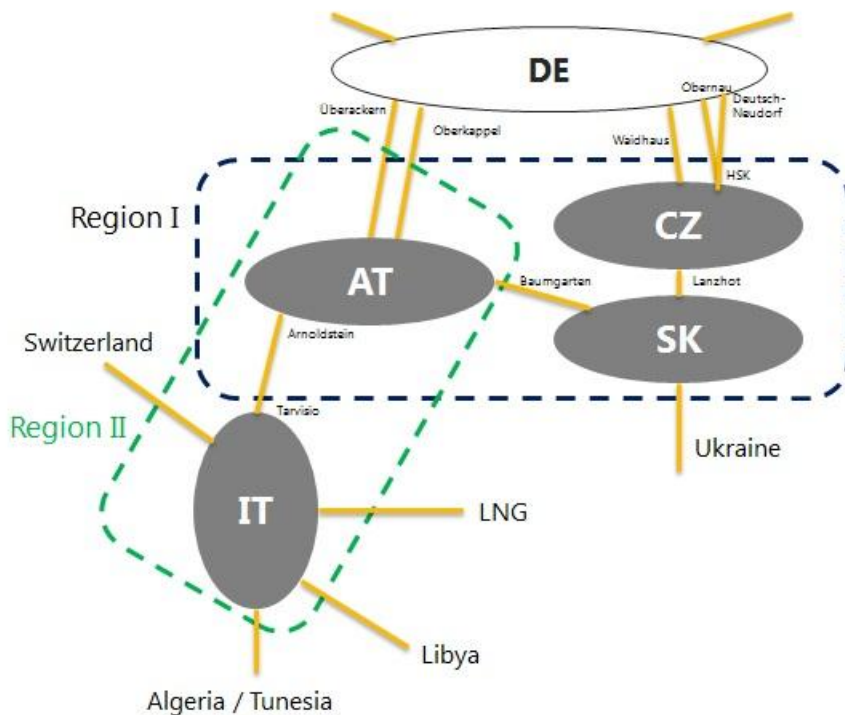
DE

Überackern

Oberkappel

Waidhaus

Obernau

Deutsch-Neudorf

HSK

Region I

CZ

AT

Baumgarten

Lanzhot

SK

Arnoldstein

Switzerland

Region II

Tarvisio

Ukraine

IT

LNG

Libya

Algeria / Tunesia